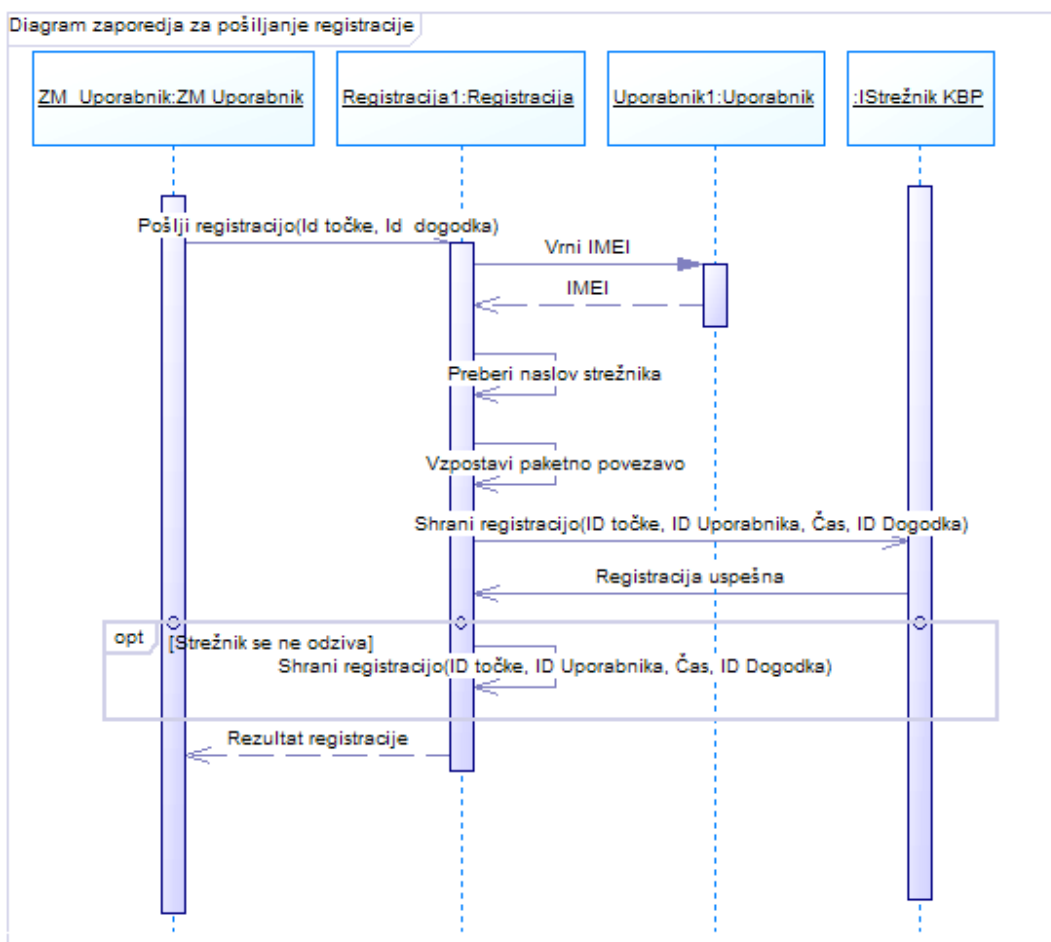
Diagram zaporedja za pošiljanje registracije

ZM_Uporabnik:ZM Uporabnik

Registracija1:Registracija

Uporabnik1:Uporabnik

:IStrežnik KBP

Pošlji registracijo(Id točke, Id dogodka)

Vrni IMEI

IMEI

Preberi naslov strežnika

Vzpostavi paketno povezavo

Shrani registracijo(ID točke, ID Uporabnika, Čas, ID Dogodka)

Registracija uspešna

opt

[Strežnik se ne odziva]

Shrani registracijo(ID točke, ID Uporabnika, Čas, ID Dogodka)

Rezultat registracije